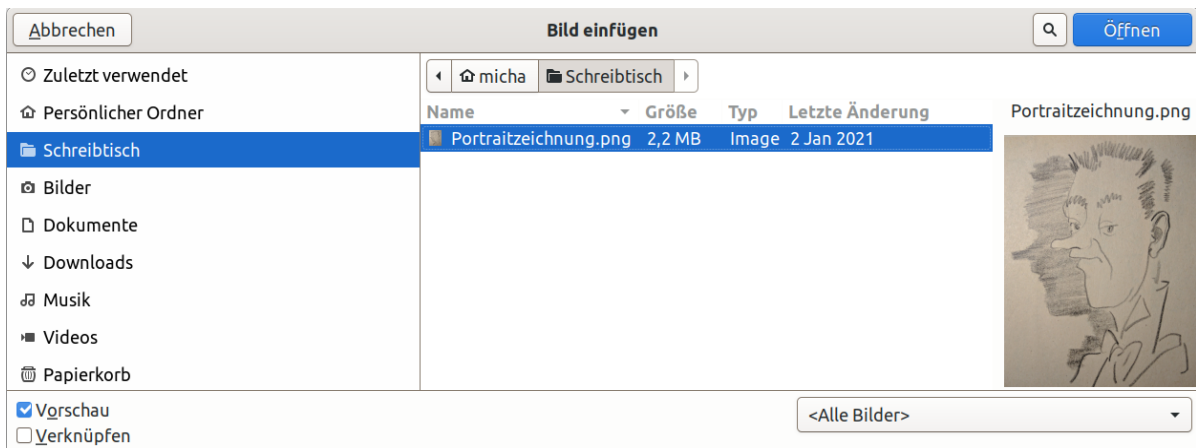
Abbrechen
Bild einfügen
Öffnen

Zuletzt verwendet
Persönlicher Ordner
Schreibtisch
Bilder
Dokumente
Downloads
Musik
Videos
Papierkorb

micha
Schreibtisch

| Name | Größe | Typ | Letzte Änderung |
|---|---|---|---|
| Portraitzeichnung.png | 2,2 MB | Image | 2 Jan 2021 |

Portraitzeichnung.png

Vorschau
Verknüpfen

<Alle Bilder>